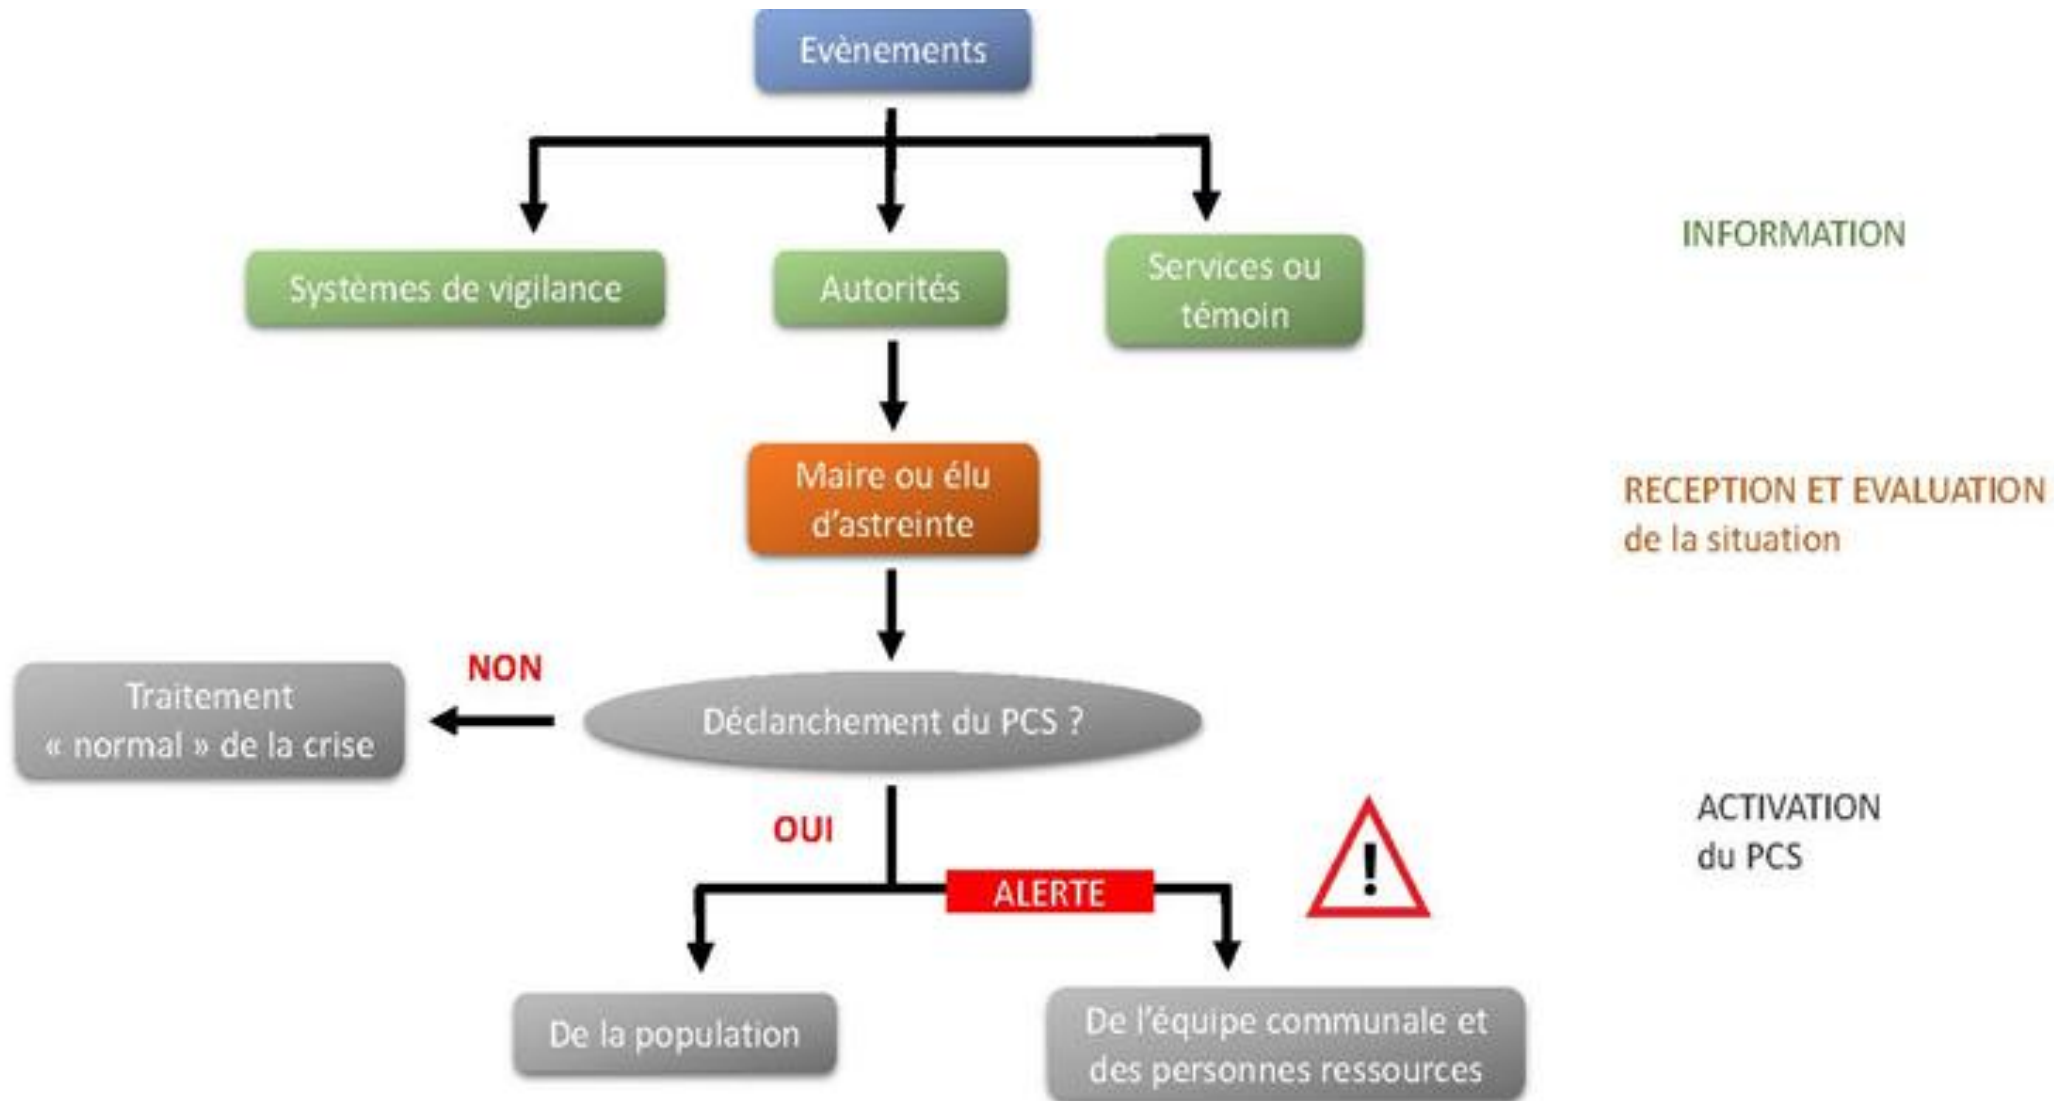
Evènements

Systèmes de vigilance

Autorités

Services ou témoin

INFORMATION

Maire ou élu d'astreinte

RECEPTION ET EVALUATION de la situation

Traitement « normal » de la crise

NON

Déclanchement du PCS ?

OUI

ALERTE

ACTIVATION du PCS

De la population

De l'équipe communale et des personnes ressources